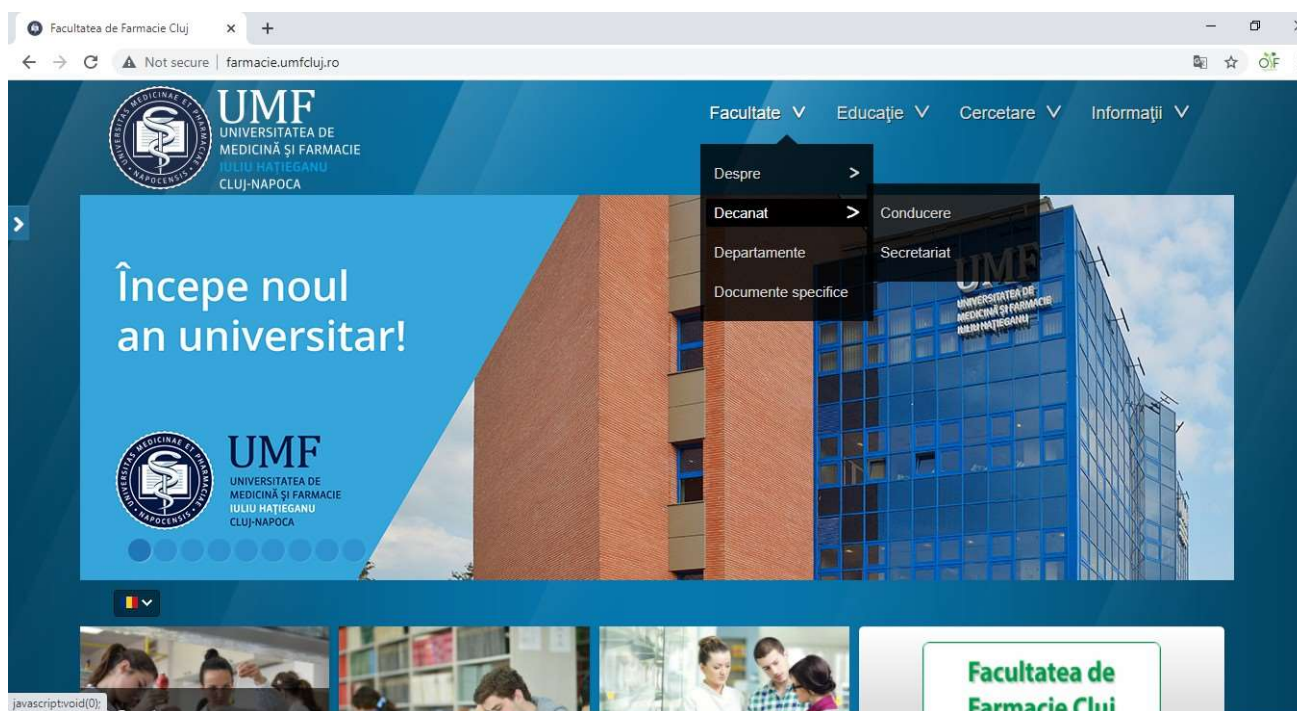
Facultatea de Farmacie Cluj × +

Not secure | farmacie.umfcluj.ro

UMF
UNIVERSITATEA DE MEDICINĂ ŞI FARMACIE IULIU HAŢIEGANU CLUJ-NAPOCA

Facultate V Educaţie V Cercetare V Informaţii V

Despre >
Decanat >
Departamente
Documente specifice

Conducere
Secretariat

Începe noul an universitar!

UMF
UNIVERSITATEA DE MEDICINĂ ŞI FARMACIE IULIU HAŢIEGANU CLUJ-NAPOCA

UMF
UNIVERSITATEA DE MEDICINĂ ŞI FARMACIE IULIU HAŢIEGANU

Facultatea de Farmacie Cluj

javascript:void(0);